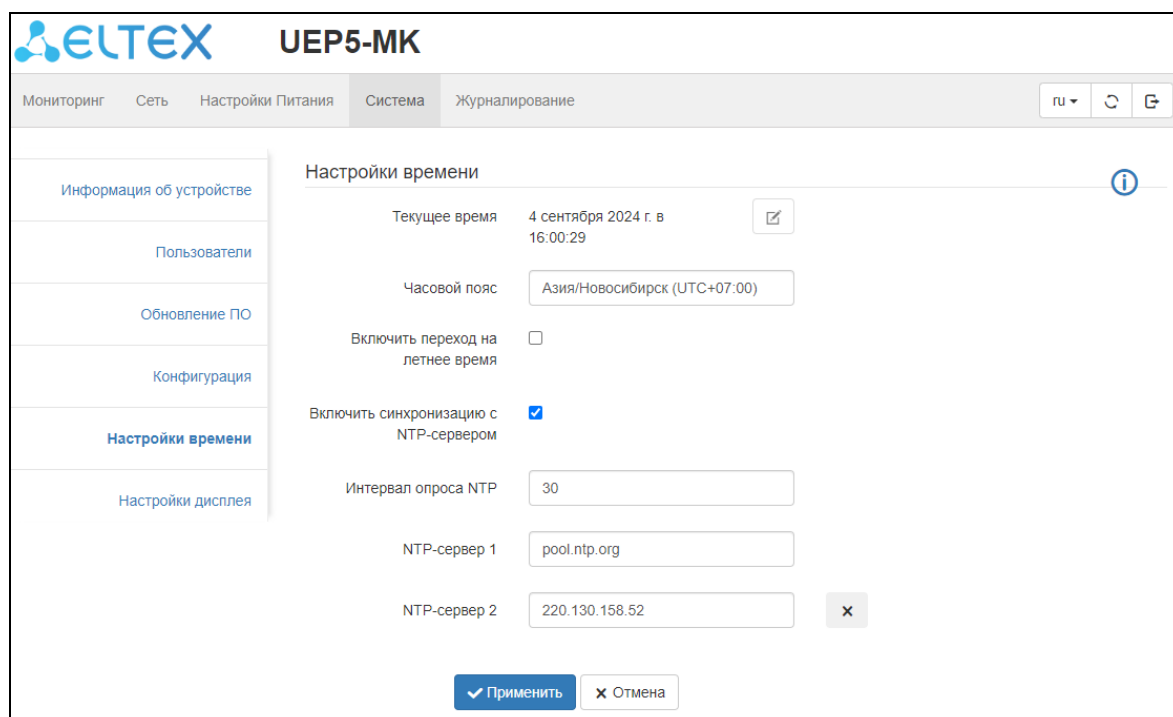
ELTEX UEP5-MK

Мониторинг Сеть Настройки Питания Система Журналирование

ru

Информация об устройстве

Пользователи

Обновление ПО

Конфигурация

Настройки времени

Настройки дисплея

Настройки времени

Текущее время 4 сентября 2024 г. в 16:00:29

Часовой пояс Азия/Новосибирск (UTC+07:00)

Включить переход на летнее время

Включить синхронизацию с NTP-сервером

Интервал опроса NTP 30

NTP-сервер 1 pool.ntp.org

NTP-сервер 2 220.130.158.52

Применить Отмена